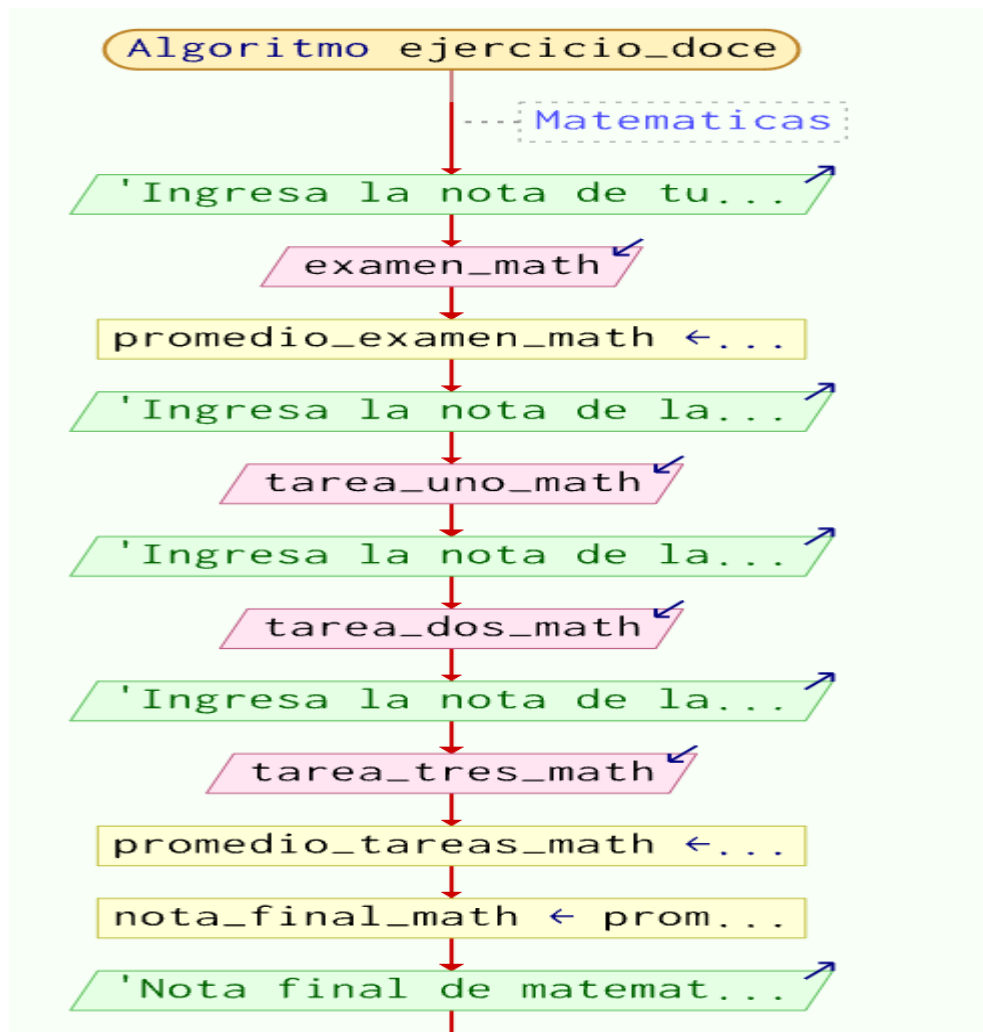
Algoritmo ejercicio_doce

Matematicas

'Ingresa la nota de tu...

examen_math

promedio_examen_math ←...

'Ingresa la nota de la...

tarea_uno_math

'Ingresa la nota de la...

tarea_dos_math

'Ingresa la nota de la...

tarea_tres_math

promedio_tareas_math ←...

nota_final_math ← prom...

'Nota final de matemat...